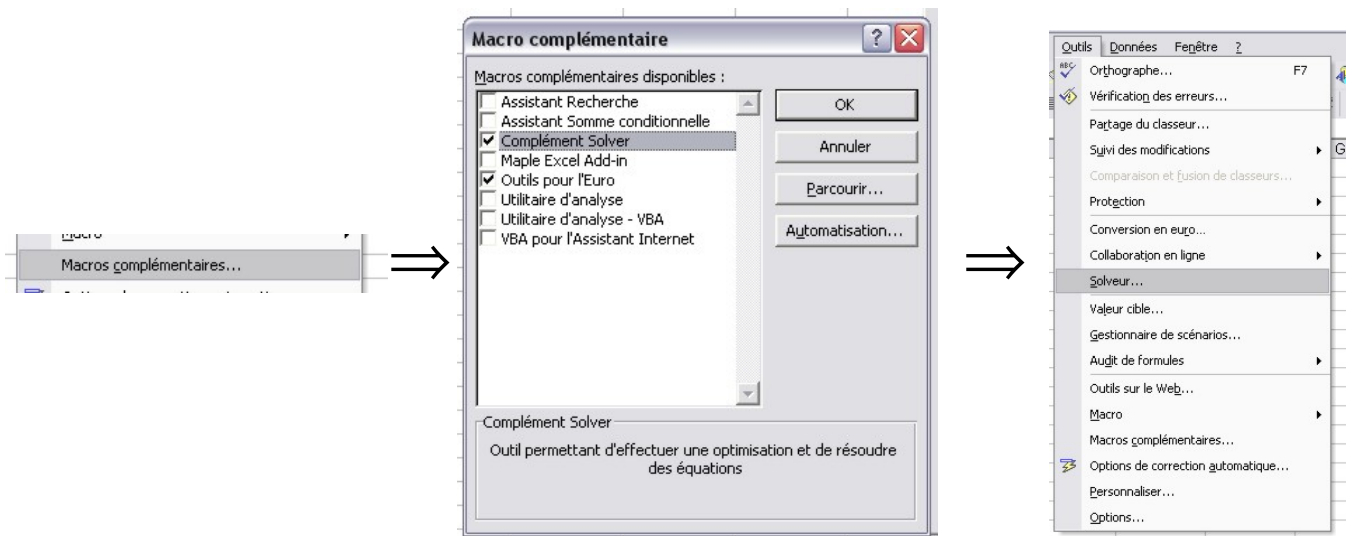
Macro

Macros complémentaires...

$\Rightarrow$

Macro complémentaire

Macros complémentaires disponibles :

Assistant Recherche
Assistant Somme conditionnelle
Complément Solver
Maple Excel Add-in
Outils pour l'Euro
Utilitaire d'analyse
Utilitaire d'analyse - VBA
VBA pour l'Assistant Internet

OK

Annuler

Parcourir...

Automatisation...

Complément Solver

Outil permettant d'effectuer une optimisation et de résoudre des équations

$\Rightarrow$

Outils Données Fenêtre ?

Orthographe... F7
Vérification des erreurs...
Partage du classeur...
Suivi des modifications
Comparaison et fusion de classeurs...
Protection
Conversion en euro...
Collaboration en ligne
Solveur...
Valeur cible...
Gestionnaire de scénarios...
Audit de formules
Outils sur le Web...
Macro
Macros complémentaires...
Options de correction automatique...
Personnaliser...
Options...

G